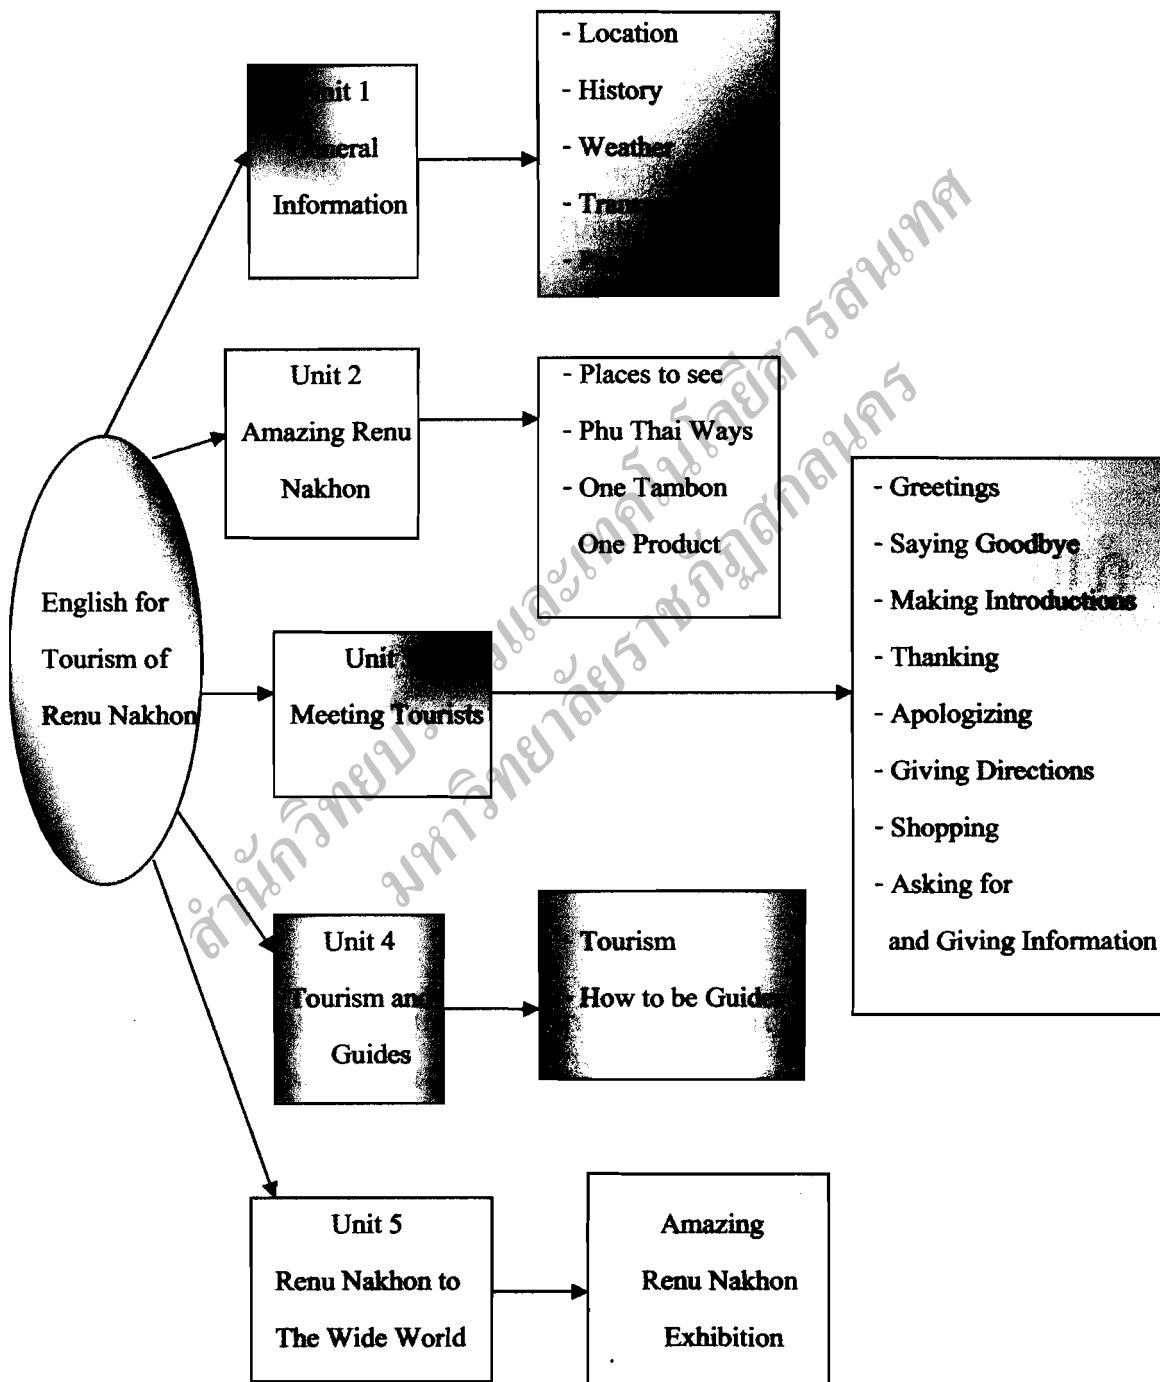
English for Tourism of Renu Nakhon

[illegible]nit 1
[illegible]neral
Information

- Location
- History
- Weather
- Tra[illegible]
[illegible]

Unit 2
Amazing Renu Nakhon

- Places to see
- Phu Thai Ways
- One Tambon One Product

Unit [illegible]
Meeting Tourists

- Greetings
- Saying Goodbye
- Making Introductions
- Thanking
- Apologizing
- Giving Directions
- Shopping
- Asking for and Giving Information

Unit 4
Tourism and Guides

Tourism
How to be Guide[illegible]

Unit 5
Renu Nakhon to The Wide World

Amazing Renu Nakhon Exhibition

สำนักวิทยบริการและเทคโนโลยีสารสนเทศ
มหาวิทยาลัยราชภัฏสกลนคร